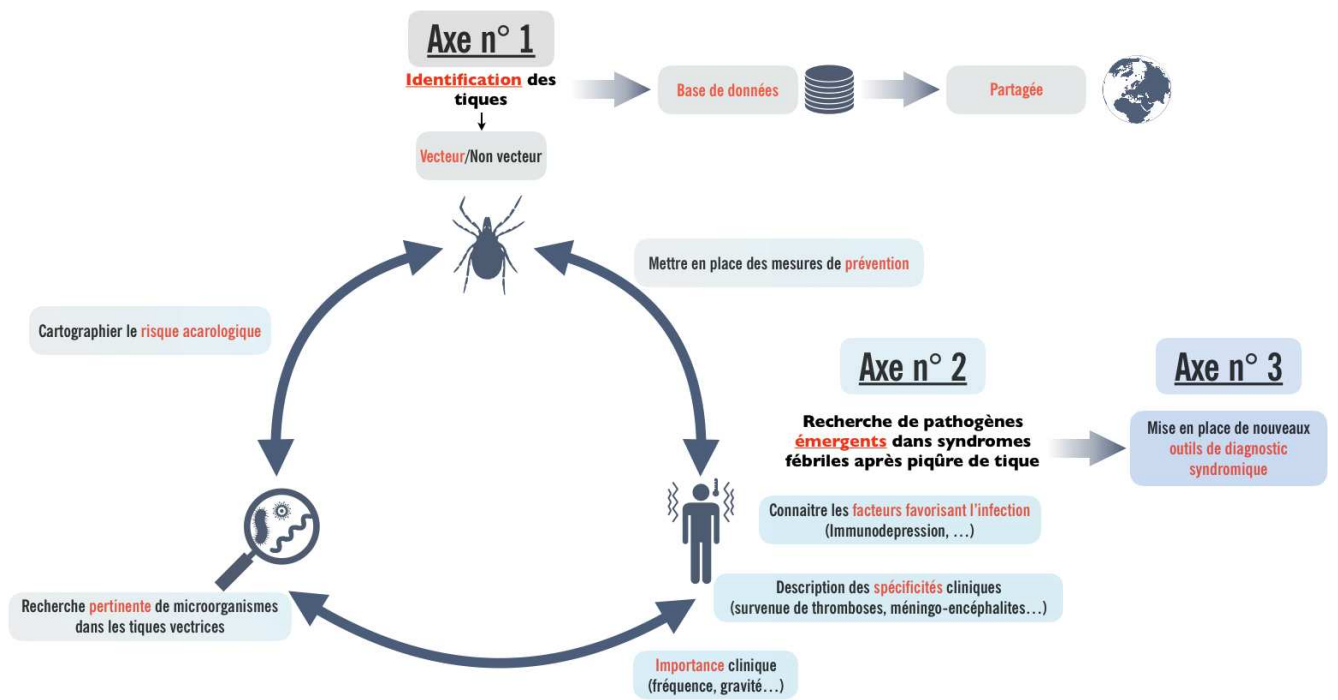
Axe n° 1

Identification des tiques

Vecteur/Non vecteur

Base de données

Partagée

Mettre en place des mesures de prévention

Cartographier le risque acarologique

Axe n° 2

Axe n° 3

Recherche de pathogènes émergents dans syndromes fébriles après piqûre de tique

Mise en place de nouveaux outils de diagnostic syndromique

Connaitre les facteurs favorisant l'infection (Immunodepression, …)

Description des spécificités cliniques (survenue de thromboses, méningo-encéphalites…)

Recherche pertinente de microorganismes dans les tiques vectrices

Importance clinique (fréquence, gravité…)